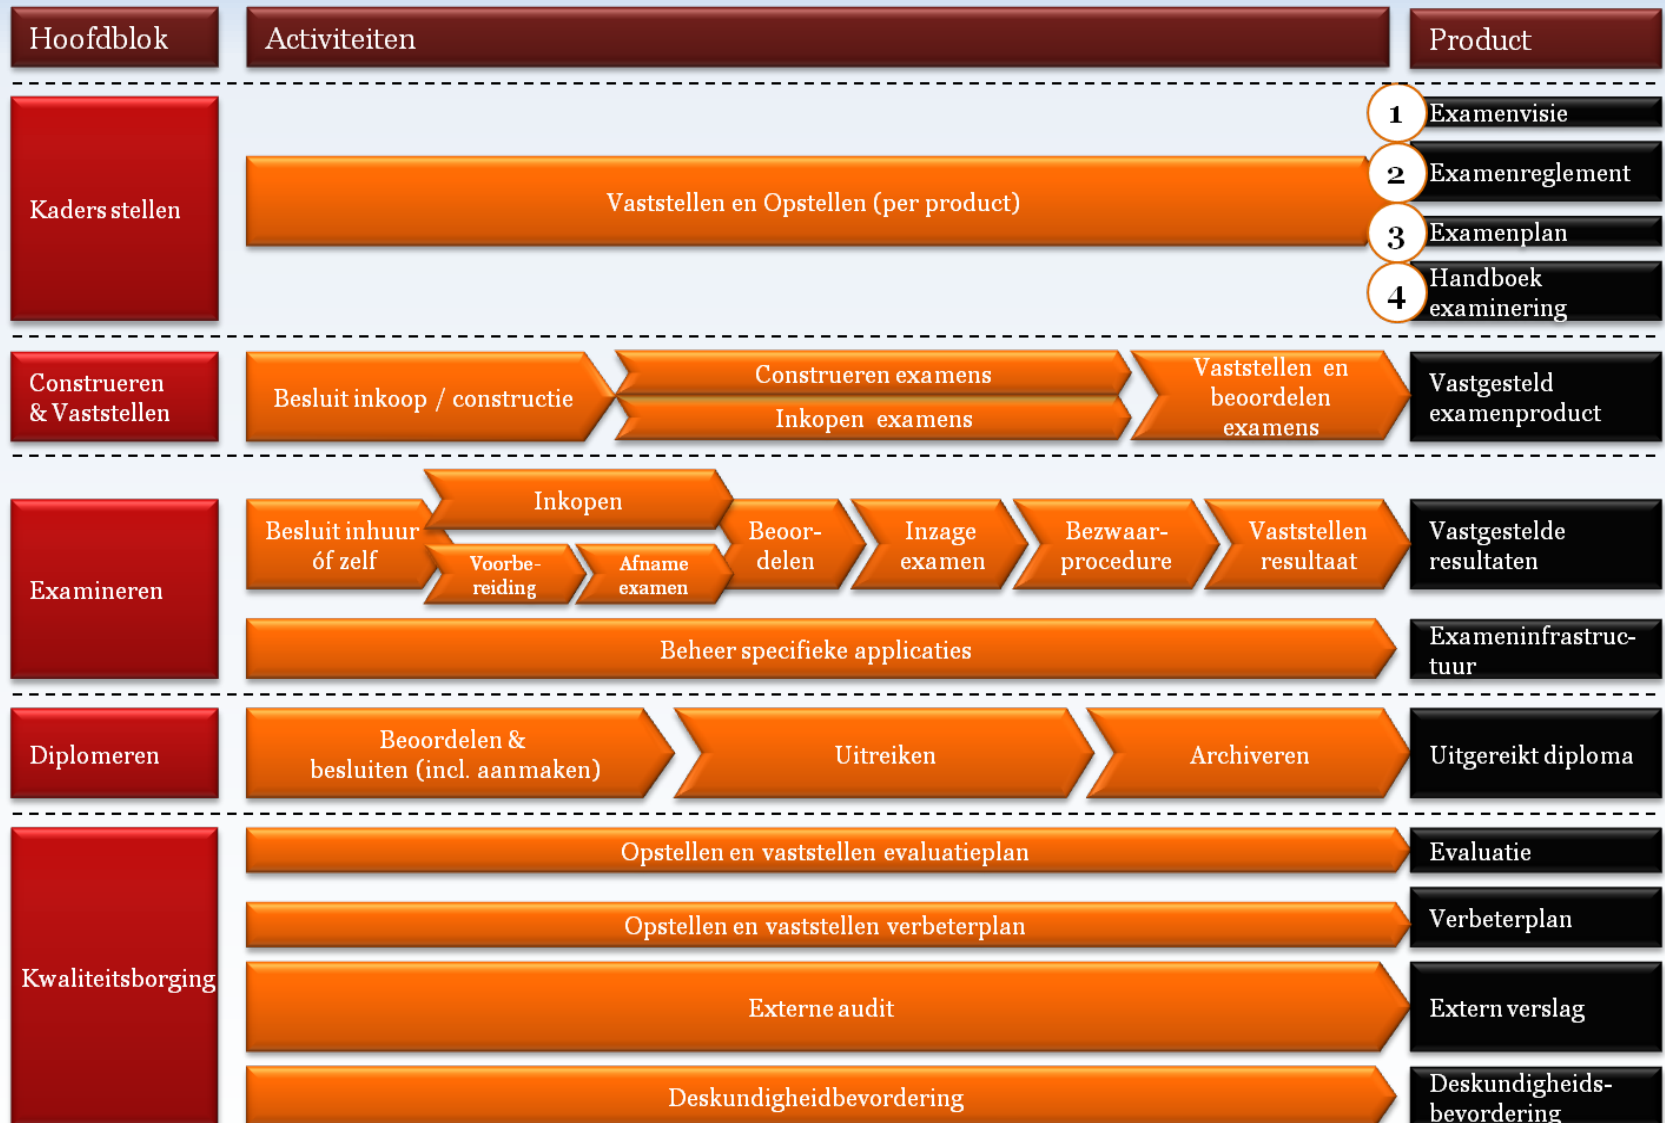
Hoofdblok

Activiteiten

Product

Kaders stellen

Vaststellen en Opstellen (per product)

1 Examenvisie

2 Examenreglement

3 Examenplan

4 Handboek examinering

Construeren & Vaststellen

Besluit inkoop / constructie

Construeren examens

Inkopen examens

Vaststellen en beoordelen examens

Vastgesteld examenproduct

Examineren

Besluit inhuur óf zelf

Inkopen

Voorbereiding

Afname examen

Beoordelen

Inzage examen

Bezwaarprocedure

Vaststellen resultaat

Vastgestelde resultaten

Beheer specifieke applicaties

Exameninfrastructuur

Diplomeren

Beoordelen & besluiten (incl. aanmaken)

Uitreiken

Archiveren

Uitgereikt diploma

Kwaliteitsborging

Opstellen en vaststellen evaluatieplan

Evaluatie

Opstellen en vaststellen verbeterplan

Verbeterplan

Externe audit

Extern verslag

Deskundigheidbevordering

Deskundigheidsbevordering